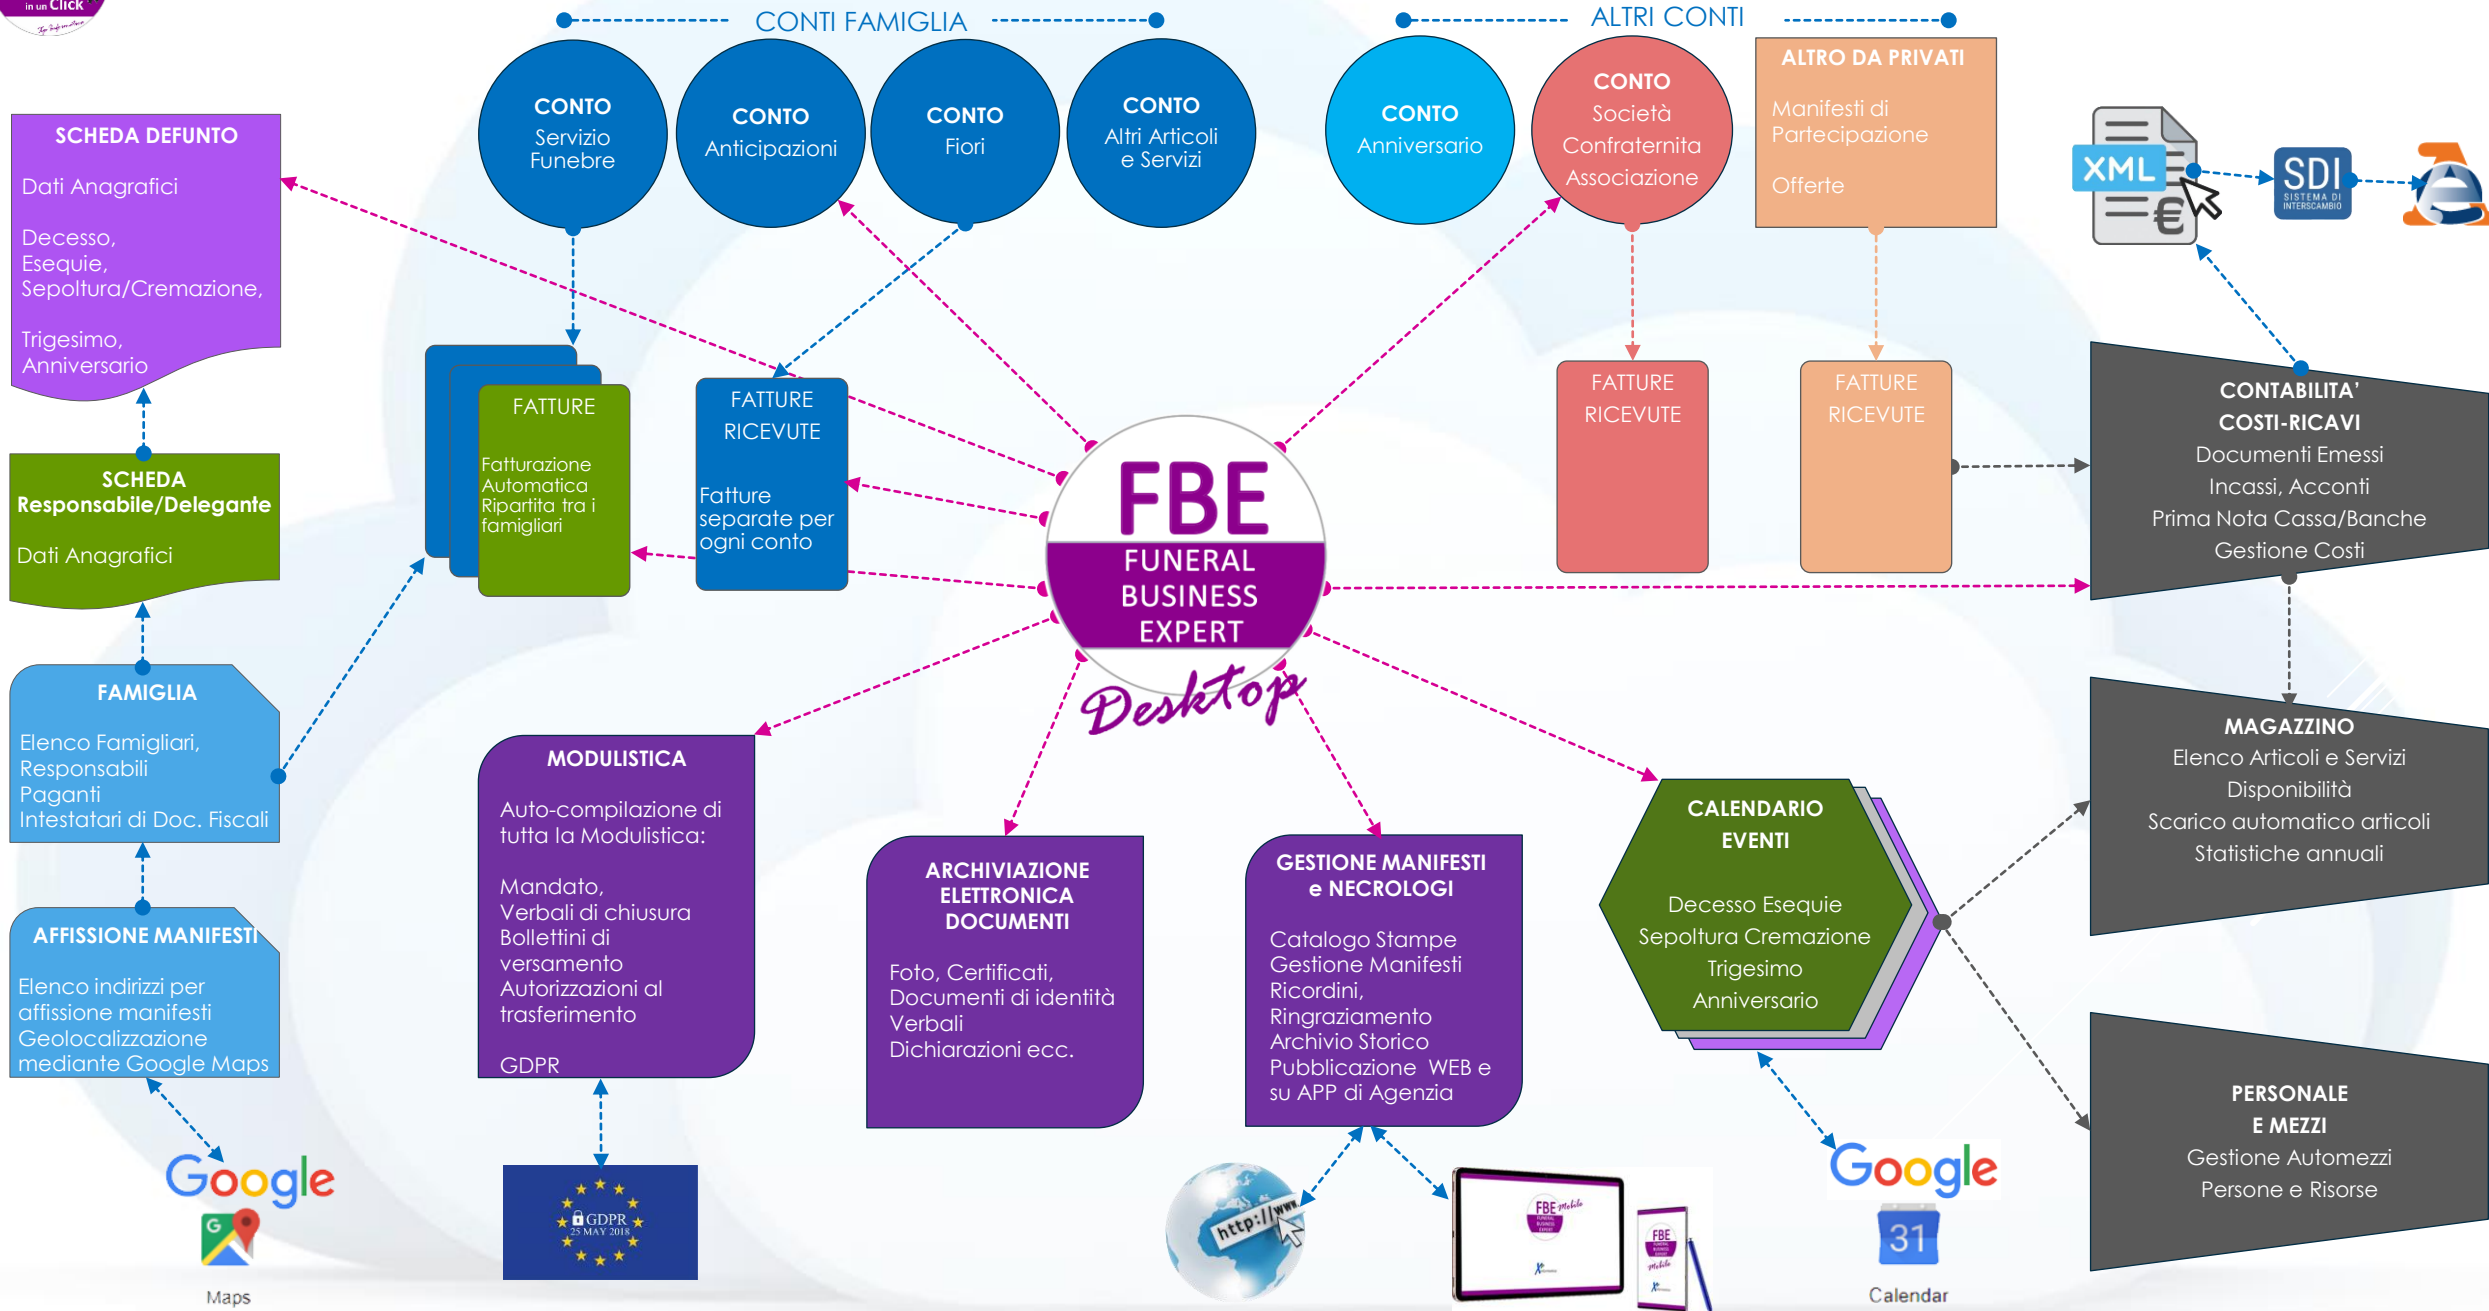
in un Click

CONTI FAMIGLIA

CONTO Servizio Funebre

CONTO Anticipazioni

CONTO Fiori

CONTO Altri Articoli e Servizi

ALTRI CONTI

CONTO Anniversario

CONTO Società Confraternita Associazione

ALTRO DA PRIVATI
Manifesti di Partecipazione

Offerte

XML

SDI
SISTEMA DI INTERSCAMBIO

SCHEDA DEFUNTO
Dati Anagrafici

Decesso, Esequie, Sepoltura/Cremazione,

Trigesimo, Anniversario

SCHEDA Responsabile/Delegante
Dati Anagrafici

FAMIGLIA
Elenco Famigliari, Responsabili Paganti Intestatari di Doc. Fiscali

AFFISSIONE MANIFESTI
Elenco indirizzi per affissione manifesti Geolocalizzazione mediante Google Maps

Google
Maps

FATTURE
Fatturazione Automatica Ripartita tra i famigliari

FATTURE RICEVUTE
Fatture separate per ogni conto

FBE
FUNERAL BUSINESS EXPERT
Desktop

FATTURE RICEVUTE

FATTURE RICEVUTE

CONTABILITA'
COSTI-RICAVI
Documenti Emessi
Incassi, Acconti
Prima Nota Cassa/Banche
Gestione Costi

MAGAZZINO
Elenco Articoli e Servizi
Disponibilità
Scarico automatico articoli
Statistiche annuali

PERSONALE E MEZZI
Gestione Automezzi
Persone e Risorse

MODULISTICA
Auto-compilazione di tutta la Modulistica:

Mandato, Verbali di chiusura Bollettini di versamento Autorizzazioni al trasferimento

GDPR

GDPR
25 MAY 2018

ARCHIVIAZIONE ELETTRONICA DOCUMENTI
Foto, Certificati, Documenti di identità Verbali Dichiarazioni ecc.

GESTIONE MANIFESTI e NECROLOGI
Catalogo Stampe Gestione Manifesti Ricordini, Ringraziamento Archivio Storico Pubblicazione WEB e su APP di Agenzia

http://www

FBE mobile

CALENDARIO EVENTI
Decesso Esequie
Sepoltura Cremazione
Trigesimo
Anniversario

Google
31
Calendar